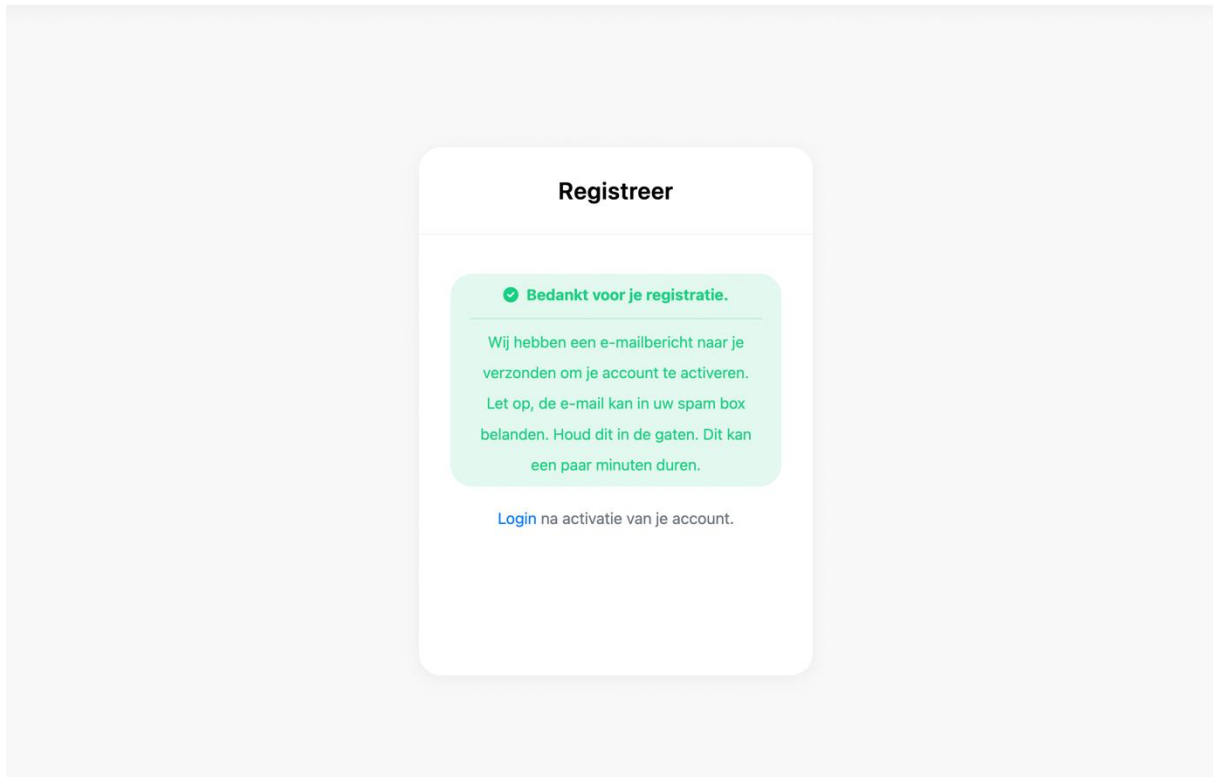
Registreer

Bedankt voor je registratie.

Wij hebben een e-mailbericht naar je verzonden om je account te activeren. Let op, de e-mail kan in uw spam box belanden. Houd dit in de gaten. Dit kan een paar minuten duren.

Login na activatie van je account.